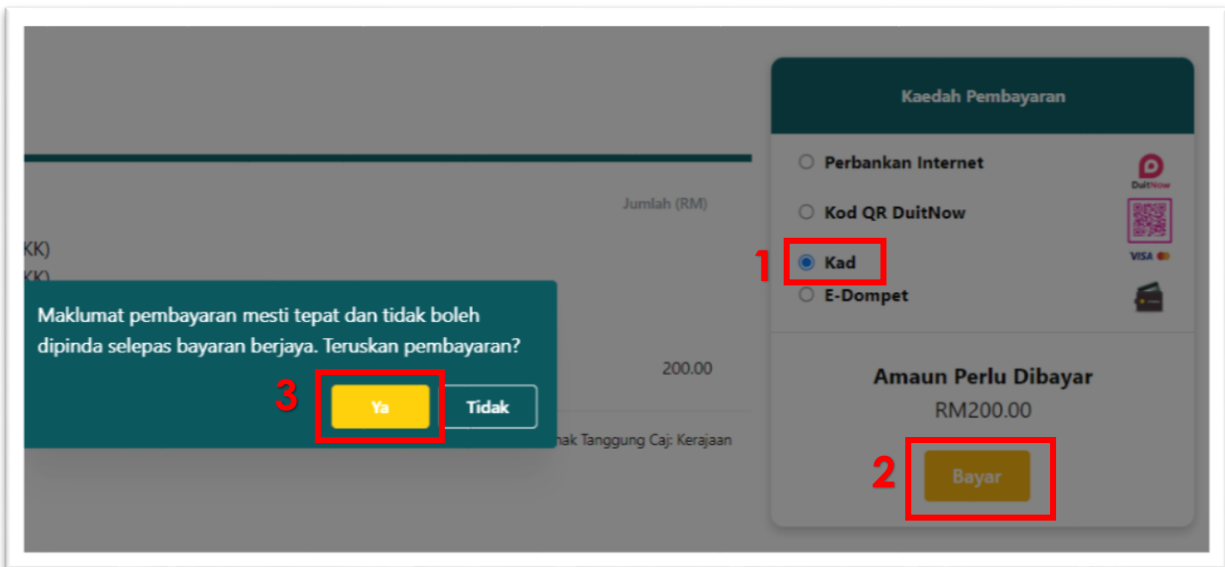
Jumlah (RM)

KK)

KK)

Maklumat pembayaran mesti tepat dan tidak boleh dipinda selepas bayaran berjaya. Teruskan pembayaran?

3

Ya

Tidak

200.00

hak Tanggung Caj: Kerajaan

Kaedah Pembayaran

Perbankan Internet

DuitNow

Kod QR DuitNow

1

Kad

VISA

E-Dompet

Amaun Perlu Dibayar

RM200.00

2

Bayar